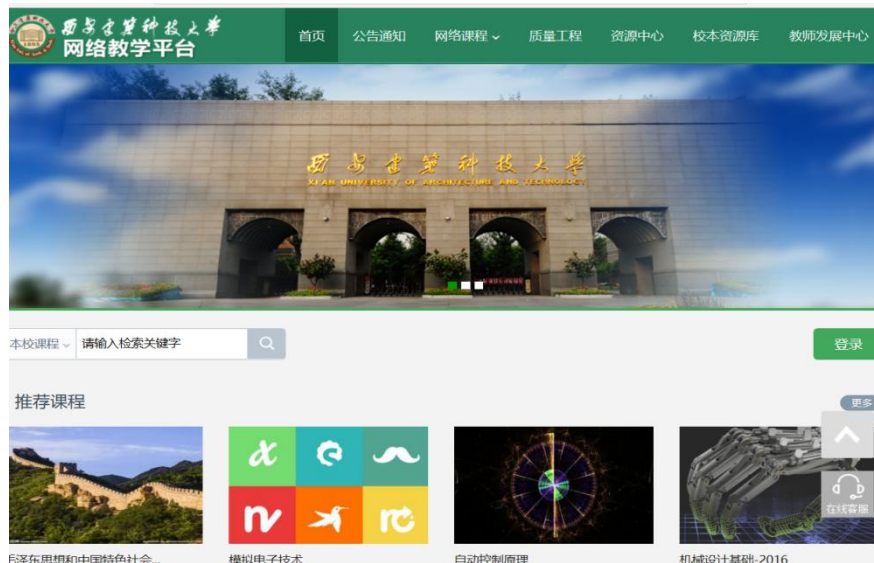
西安建筑科技大学
网络教学平台

首页 公告通知 网络课程 质量工程 资源中心 校本资源库 教师发展中心

西安建筑科技大学
XI'AN UNIVERSITY OF ARCHITECTURE AND TECHNOLOGY

本校课程 请输入检索关键字

登录

推荐课程

更多

在线客服

泽东思想和中国特色社会...

模拟电子技术

自动控制原理

机械设计基础-2016